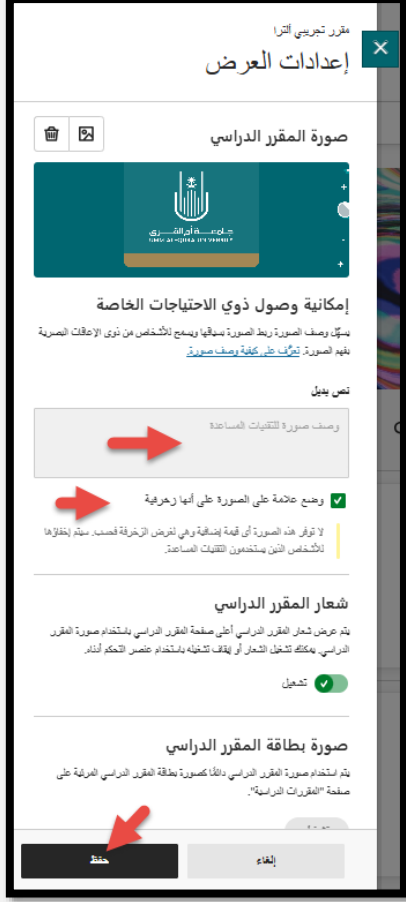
مقرر تجريبي ألترا
إعدادات العرض

صورة المقرر الدراسي

جامعة أم القرى
UMM AL-QURA UNIVERSITY

إمكانية وصول ذوي الاحتياجات الخاصة
يسهّل وصف الصورة ربط الصورة بسياقها ويسمح للأشخاص من ذوي الإعاقات البصرية بفهم الصورة. تعرّف على كيفية وصف صورة.

نص بديل
وصف صورة للتقنيات المساعدة

وضع علامة على الصورة على أنها زخرفية

لا توفر هذه الصورة أي قيمة إضافية وهي لغرض الزخرفة فحسب. سيتم إخفاؤها للأشخاص الذين يستخدمون التقنيات المساعدة.

شعار المقرر الدراسي
يتم عرض شعار المقرر الدراسي أعلى صفحة المقرر الدراسي باستخدام صورة المقرر الدراسي. يمكنك تشغيل الشعار أو إيقاف تشغيله باستخدام عنصر التحكم أدناه.

تشغيل

صورة بطاقة المقرر الدراسي
يتم استخدام صورة المقرر الدراسي دائمًا كصورة لبطاقة المقرر الدراسي المرئية على صفحة "المقررات الدراسية".

إلغاء
حفظ